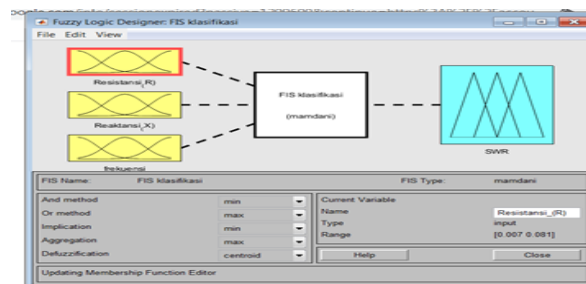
Fuzzy Logic Designer: FIS klasifikasi

File Edit View

Resistansi_R)

Reaktansi_X)

frekuensi

FIS klasifikasi

(mamdani)

SWR

FIS Name: FIS klasifikasi

FIS Type: mamdani

| | |
|---|---|
| And method | min |
| Or method | max |
| Implication | min |
| Aggregation | max |
| Defuzzification | centroid |

Current Variable

| | |
|---|---|
| Name | Resistansi_(R) |
| Type | input |
| Range | [0.007 0.081] |

Help

Close

Updating Membership Function Editor